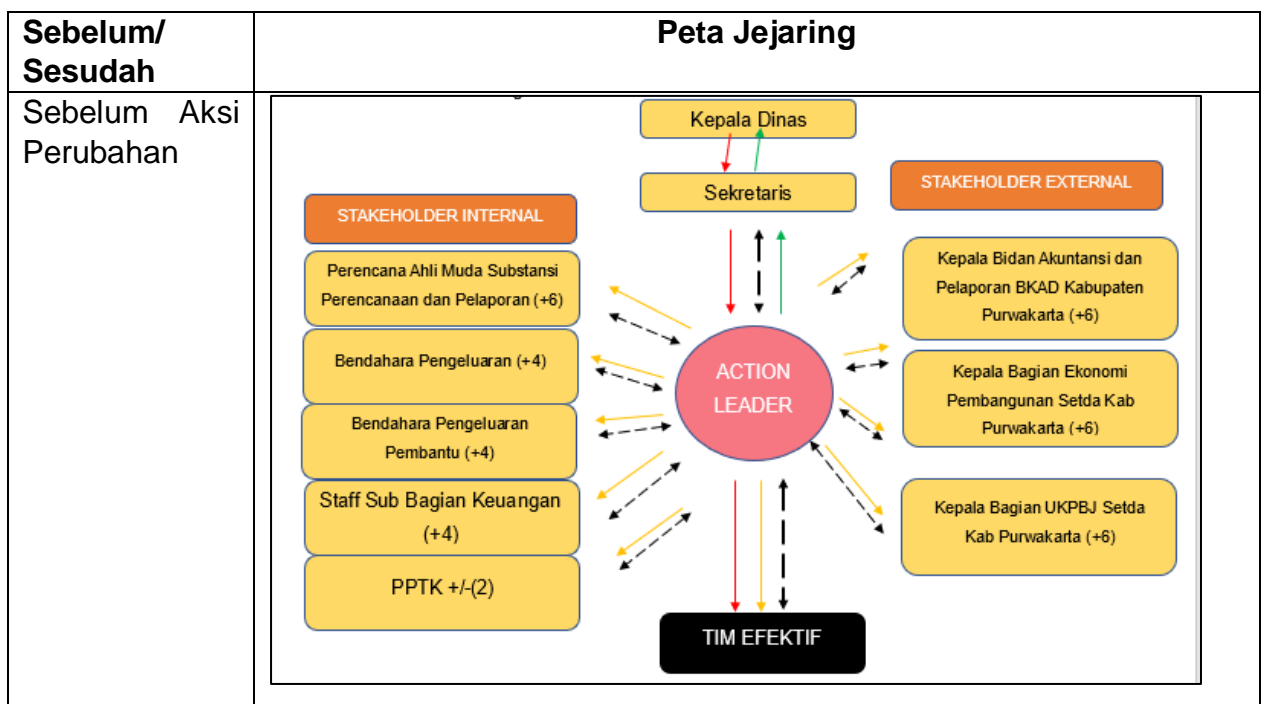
| Sebelum/ Sesudah | Peta Jejaring |
|---|---|
| Sebelum Aksi Perubahan | Kepala Dinas<br>Sekretaris<br>STAKEHOLDER EXTERNAL<br>STAKEHOLDER INTERNAL<br>Perencana Ahli Muda Substansi Perencanaan dan Pelaporan (+6)<br>Bendahara Pengeluaran (+4)<br>Bendahara Pengeluaran Pembantu (+4)<br>Staff Sub Bagian Keuangan (+4)<br>PPTK +/-(2)<br>ACTION LEADER<br>Kepala Bidan Akuntansi dan Pelaporan BKAD Kabupaten Purwakarta (+6)<br>Kepala Bagian Ekonomi Pembangunan Setda Kab Purwakarta (+6)<br>Kepala Bagian UKPBJ Setda Kab Purwakarta (+6)<br>TIM EFEKTIF |